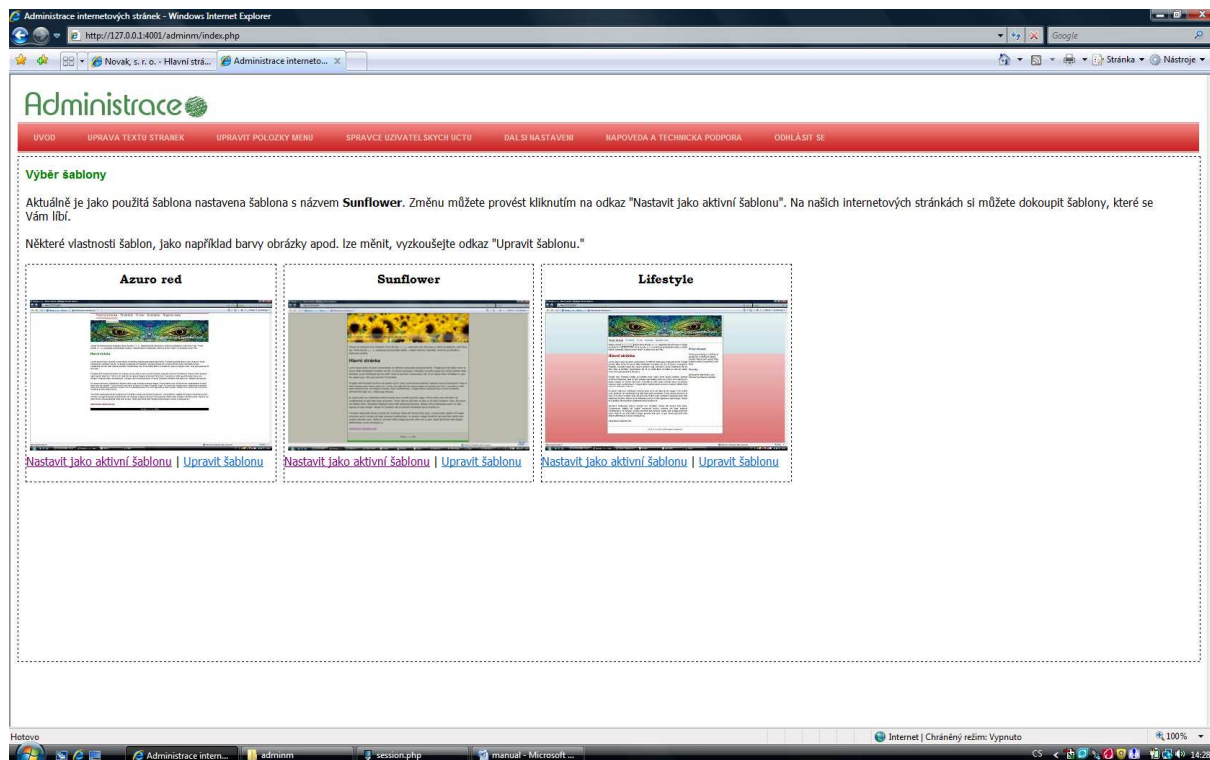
Administrace internetových stránek - Windows Internet Explorer

http://127.0.0.1:4001/adminm/index.php

Google

Novak, s. r. o. - Hlavní strá... | Administrace interneto...

Stránka ▾ Nástroje ▾

Administrace

UVOD | UPRAVA TEXTU STRANEK | UPRAVIT POLOZKY MENU | SPRAVCE UZIVATELSKYCH UCTU | DALSI NASTAVENI | NAPOVEDA A TECHNICKA PODPORA | ODHLÁSIT SE

Výběr šablony

Aktuálně je jako použitá šablona nastavena šablona s názvem **Sunflower**. Změnu můžete provést kliknutím na odkaz "Nastavit jako aktivní šablonu". Na našich internetových stránkách si můžete dokoupit šablony, které se Vám líbí.

Některé vlastnosti šablon, jako například barvy obrázky apod. lze měnit, vyzkoušejte odkaz "Upravit šablonu."

Azuro red

Nastavit jako aktivní šablonu | Upravit šablonu

Sunflower

Nastavit jako aktivní šablonu | Upravit šablonu

Lifestyle

Nastavit jako aktivní šablonu | Upravit šablonu

Hotovo

Internet | Chráněný režim: Vypnuto

100%

Administrace intern... | adminm | session.php | manual - Microsoft ...

CS 14:28